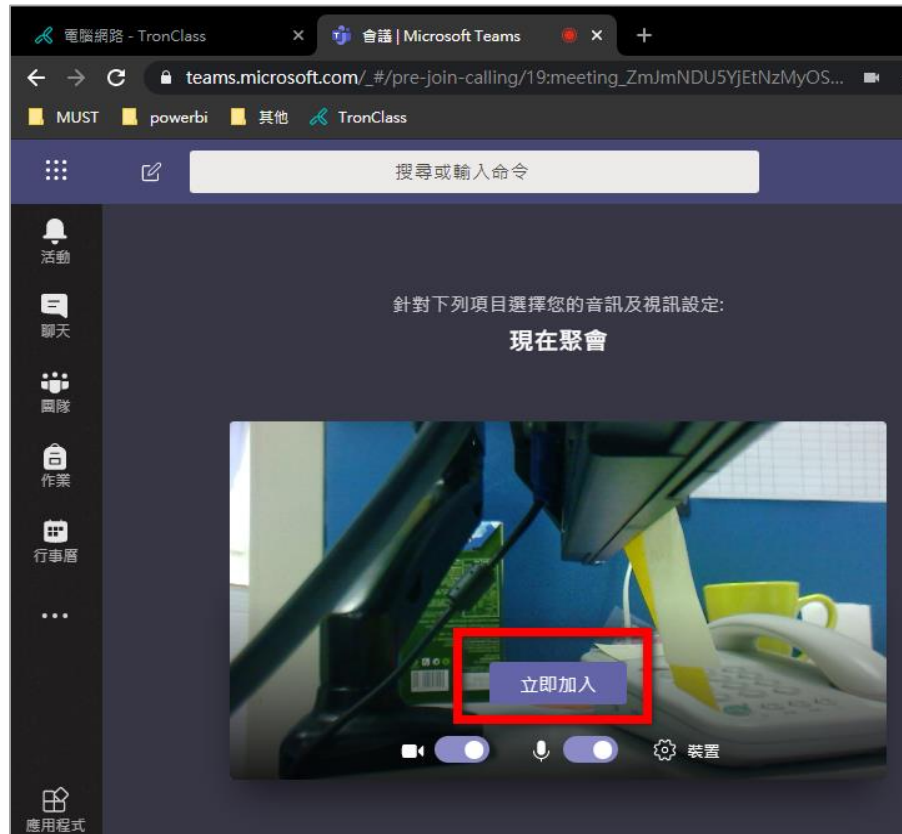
電腦網路 - TronClass ×
會議 | Microsoft Teams ×
+
teams.microsoft.com/_#/pre-join-calling/19:meeting_ZmJmNDU5YjEtNzMyOS...
MUST powerbi 其他 TronClass

搜尋或輸入命令

活動
聊天
團隊
作業
行事曆
...
應用程式

針對下列項目選擇您的音訊及視訊設定:
現在聚會

立即加入

裝置